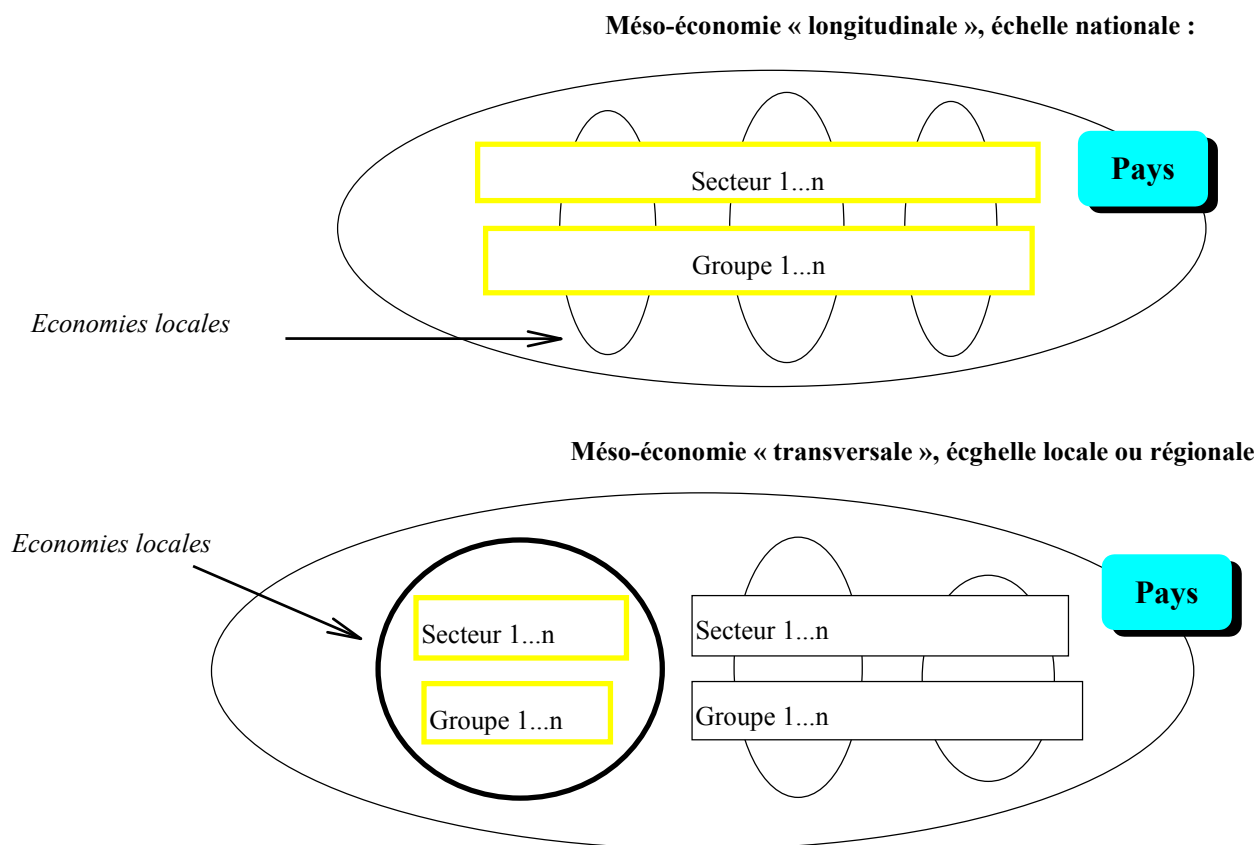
Méso-économie « longitudinale », échelle nationale :

Secteur 1...n

Pays

Groupe 1...n

Economies locales

Méso-économie « transversale », écghelle locale ou régionale

Economies locales

Pays

Secteur 1...n

Secteur 1...n

Groupe 1...n

Groupe 1...n